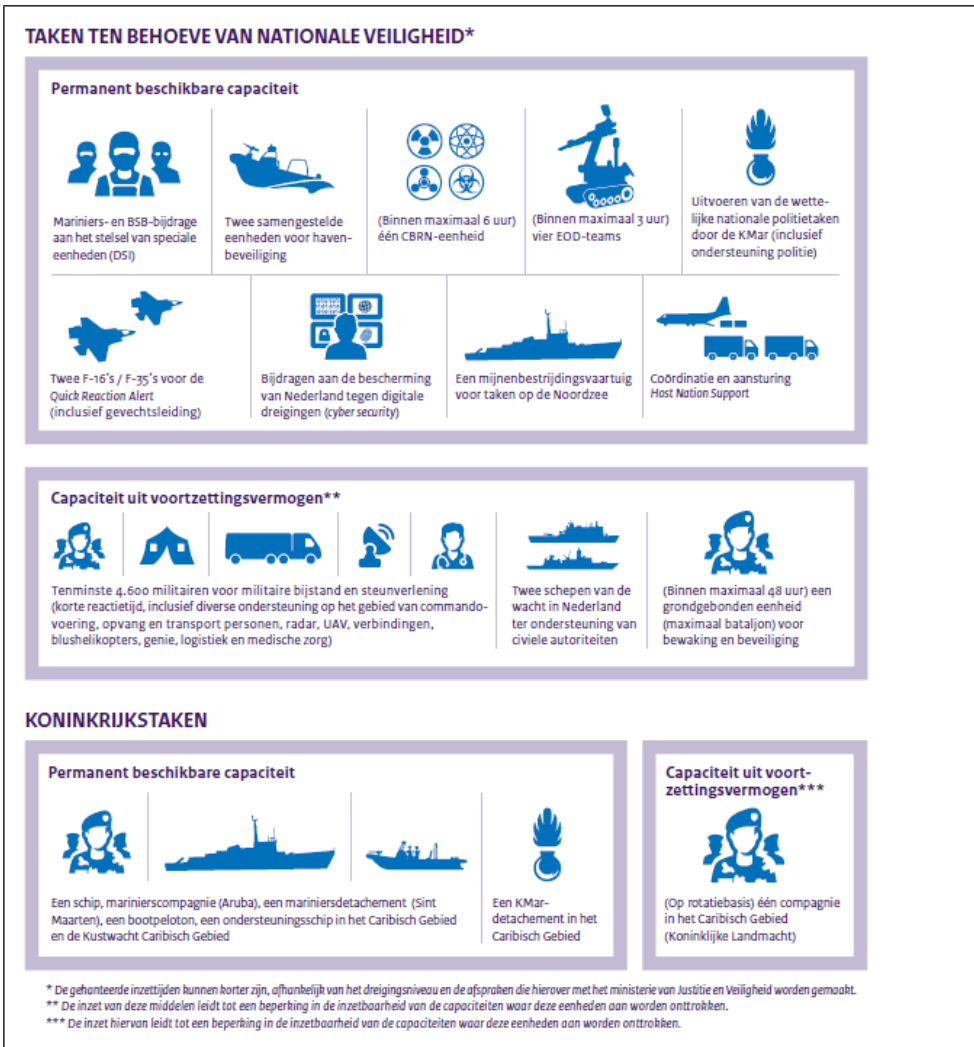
TAKEN TEN BEHOEVE VAN NATIONALE VEILIGHEID*

Permanent beschikbare capaciteit

Mariniers- en BSB-bijdrage aan het stelsel van speciale eenheden (DSI)

Twee samengestelde eenheden voor havenbeveiliging

(Binnen maximaal 6 uur) één CBRN-eenheid

(Binnen maximaal 3 uur) vier EOD-teams

Uitvoeren van de wettelijke nationale politietaken door de KMar (inclusief ondersteuning politie)

Twee F-16's / F-35's voor de Quick Reaction Alert (inclusief gevechtsleiding)

Bijdragen aan de bescherming van Nederland tegen digitale dreigingen (cyber security)

Een mijnenbestrijdingsvaartuig voor taken op de Noordzee

Coördinatie en aansturing Host Nation Support

Capaciteit uit voortzettingsvermogen**

Tenminste 4.600 militairen voor militaire bijstand en steunverlening (korte reactietijd, inclusief diverse ondersteuning op het gebied van commandovoering, opvang en transport personen, radar, UAV, verbindingen, blushelikopters, genie, logistiek en medische zorg)

Twee schepen van de wacht in Nederland ter ondersteuning van civiele autoriteiten

(Binnen maximaal 48 uur) een grondgebonden eenheid (maximaal bataljon) voor bewaking en beveiliging

KONINKRIJKSTAKEN

Permanent beschikbare capaciteit

Een schip, mariniers­compagnie (Aruba), een mariniersdetachement (Sint Maarten), een bootpeloton, een ondersteuningsschip in het Caribisch Gebied en de Kustwacht Caribisch Gebied

Een KMar-detachement in het Caribisch Gebied

Capaciteit uit voortzettingsvermogen***

(Op rotatiebasis) één compagnie in het Caribisch Gebied (Koninklijke Landmacht)

* De gehanteerde inzettijden kunnen korter zijn, afhankelijk van het dreigingsniveau en de afspraken die hierover met het ministerie van Justitie en Veiligheid worden gemaakt.
** De inzet van deze middelen leidt tot een beperking in de inzetbaarheid van de capaciteiten waar deze eenheden aan worden onttrokken.
*** De inzet hiervan leidt tot een beperking in de inzetbaarheid van de capaciteiten waar deze eenheden aan worden onttrokken.